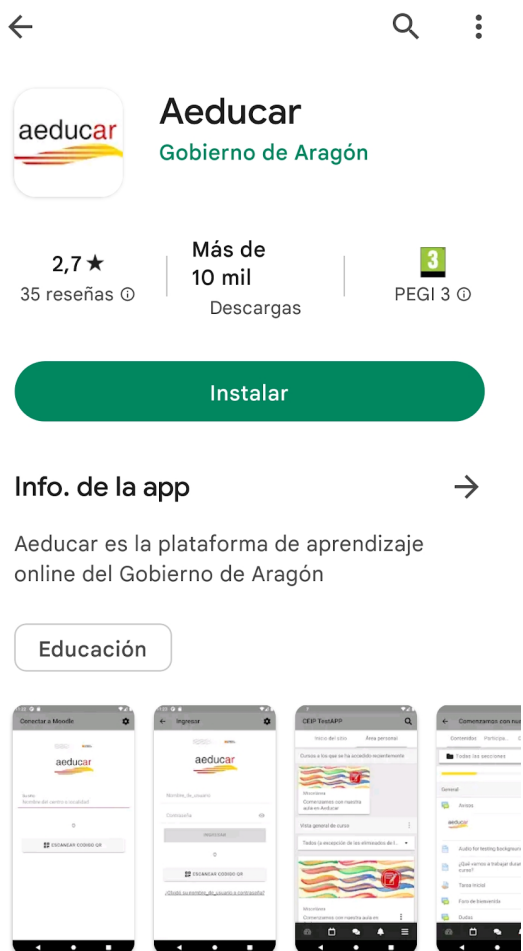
aeducar

Aeducar
Gobierno de Aragón

2,7 ★
35 reseñas ⓘ

Más de 10 mil
Descargas

3
PEGI 3 ⓘ

Instalar

Info. de la app

Aeducar es la plataforma de aprendizaje online del Gobierno de Aragón

Educación

Conectar a Moodle
aeducar
Nombre del centro o localidad
ESCANEAR CÓDIGO QR

Ingresar
aeducar
Nombre_de_usuario
Contraseña
INGRESAR
ESCANEAR CÓDIGO QR
¿Olvidó su nombre_de_usuario o contraseña?

CEIP TestAPP
Inicio del sitio
Área personal
Cursos a los que se ha accedido recientemente
Comenzamos con nuestra aula en Aeducar
Vista general de curso
Todos (a excepción de los eliminados de la...)
Comenzamos con nuestra aula en

Comenzamos con nue
Contenidos
Participa
Todas las secciones
General
Avisos
aeducar
Audio for testing background
¿Qué vamos a trabajar durante el curso?
Tarea inicial
Foro de bienvenida
Dudas